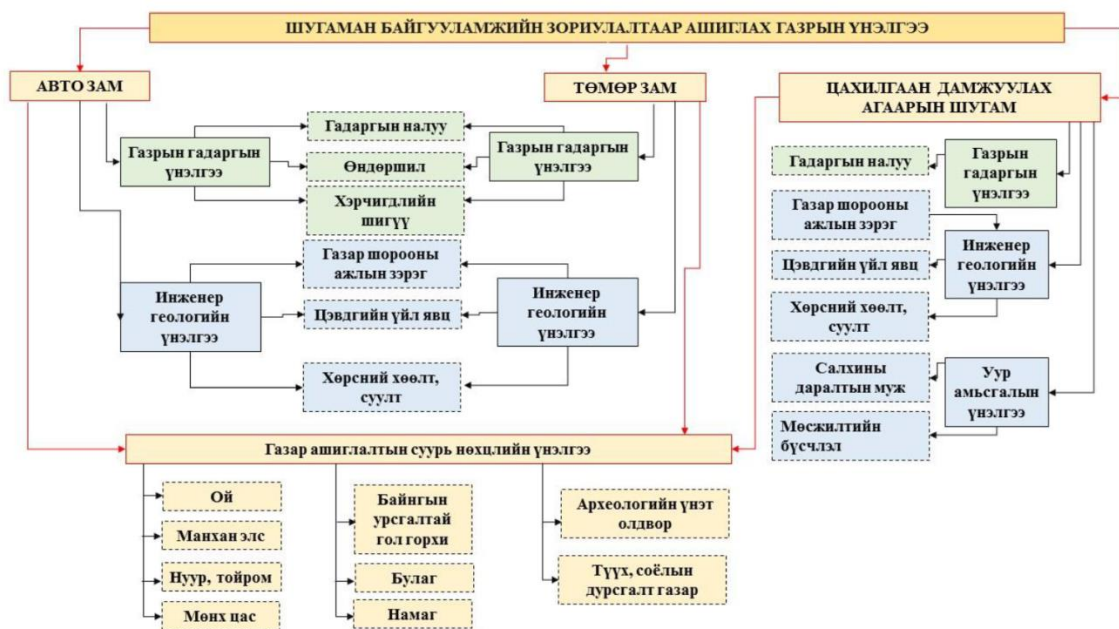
ШУГАМАН БАЙГУУЛАМЖИЙН ЗОРИУЛАЛТААР АШИГЛАХ ГАЗРЫН ҮНЭЛГЭЭ

АВТО ЗАМ

ТӨМӨР ЗАМ

ЦАХИЛГААН ДАМЖУУЛАХ АГААРЫН ШУГАМ

Газрын гадаргын үнэлгээ

Гадаргын налуу

Өндөршил

Хэрчигдлийн шигүү

Газрын гадаргын үнэлгээ

Газар шорооны ажлын зэрэг

Инженер геологийн үнэлгээ

Цэвдгийн үйл явц

Инженер геологийн үнэлгээ

Хөрсний хөөлт, суулт

Гадаргын налуу

Газрын гадаргын үнэлгээ

Газар шорооны ажлын зэрэг

Инженер геологийн үнэлгээ

Цэвдгийн үйл явц

Хөрсний хөөлт, суулт

Салхины даралтын муж

Уур амьсгалын үнэлгээ

Мөсжилтийн бүсчлэл

Газар ашиглалтын суурь нөхцлийн үнэлгээ

Ой

Манхан элс

Нуур, тойром

Мөнх цас

Байнгын урсгалтай гол горхи

Булаг

Намаг

Археологийн үнэт олдвор

Түүх, соёлын дурсгалт газар